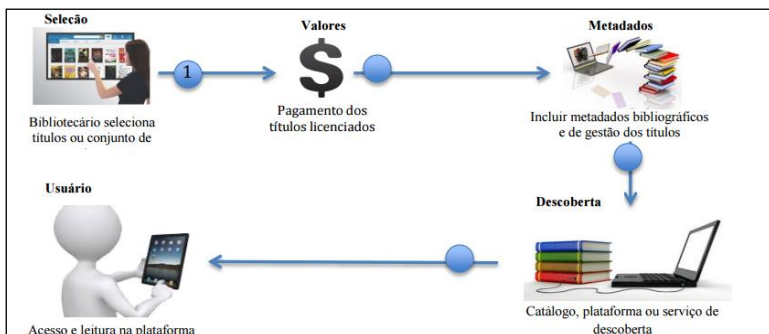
Seleção

1

Bibliotecário seleciona títulos ou conjunto de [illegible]

Valores

$

Pagamento dos títulos licenciados

Metadados

Incluir metadados bibliográficos e de gestão dos títulos

Descoberta

Catálogo, plataforma ou serviço de descoberta

Usuário

Acesso e leitura na plataforma